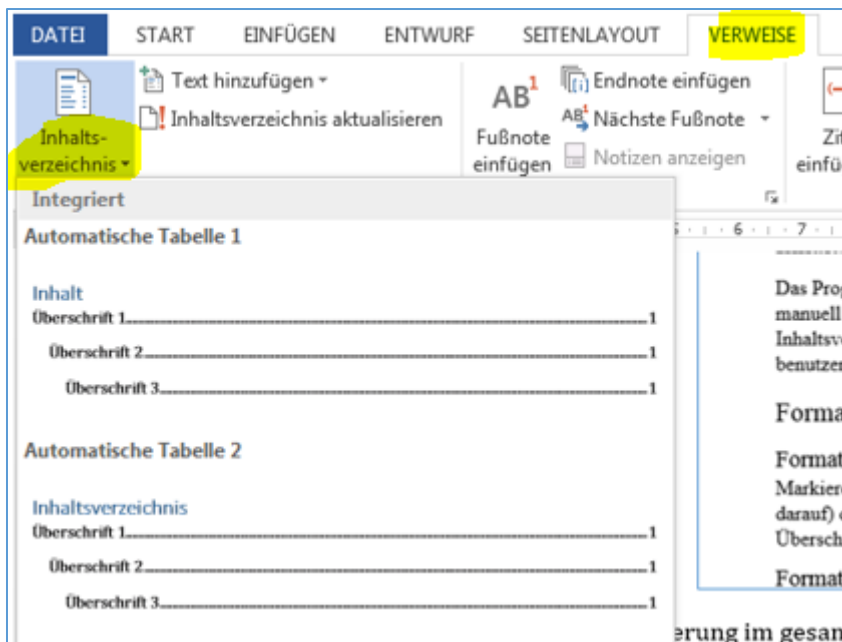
DATEI START EINFÜGEN ENTWURF SEITENLAYOUT VERWEISE

Inhaltsverzeichnis
Text hinzufügen
Inhaltsverzeichnis aktualisieren
$AB^1$
Fußnote einfügen
Endnote einfügen
Nächste Fußnote
Notizen anzeigen
Zit einfü

Integriert
Automatische Tabelle 1

Inhalt
Überschrift 1 1
Überschrift 2 1
Überschrift 3 1

Automatische Tabelle 2

Inhaltsverzeichnis
Überschrift 1 1
Überschrift 2 1
Überschrift 3 1

Das Prog manuell Inhaltsv benutzer

Forma

Format
Markier darauf) Übersch

Format

erung im gesan